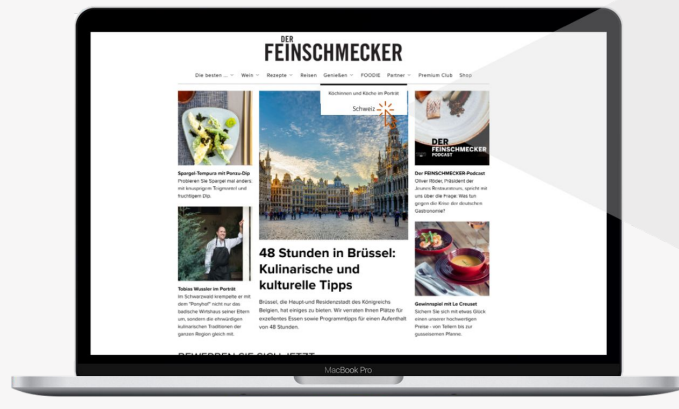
DER
FEINSCHMECKER

Die besten ... Wein Rezepte Reisen Genießen FOODIE Partner Premium Club Shop

Köchinnen und Köche im Porträt
Schweiz

Spargel-Tempura mit Ponzu-Dip
Probieren Sie Spargel mal anders: mit knusprigem Teigmantel und fruchtigem Dip.

Tobias Wussler im Porträt
Im Schwarzwald krempelte er mit dem "Ponyhof" nicht nur das badische Wirtshaus seiner Eltern um, sondern die ehrwürdigen kulinarischen Traditionen der ganzen Region gleich mit.

48 Stunden in Brüssel: Kulinarische und kulturelle Tipps

Brüssel, die Haupt- und Residenzstadt des Königreichs Belgien, hat einiges zu bieten. Wir verraten Ihnen Plätze für exzellentes Essen sowie Programmtipps für einen Aufenthalt von 48 Stunden.

DER FEINSCHMECKER PODCAST

Der FEINSCHMECKER-Podcast
Oliver Rödel, Präsident der Jeunes Restaurateurs, spricht mit uns über die Frage: Was fehlt der Kinder der deutschen Gastronomie?

Gewinnspiel mit Le Creuset
Sichern Sie sich mit etwas Glück einen unserer hochwertigen Preise – von Tellern bis zur gusseisernen Pfanne.

BEWERBEN SIE SICH JETZT

MacBook Pro